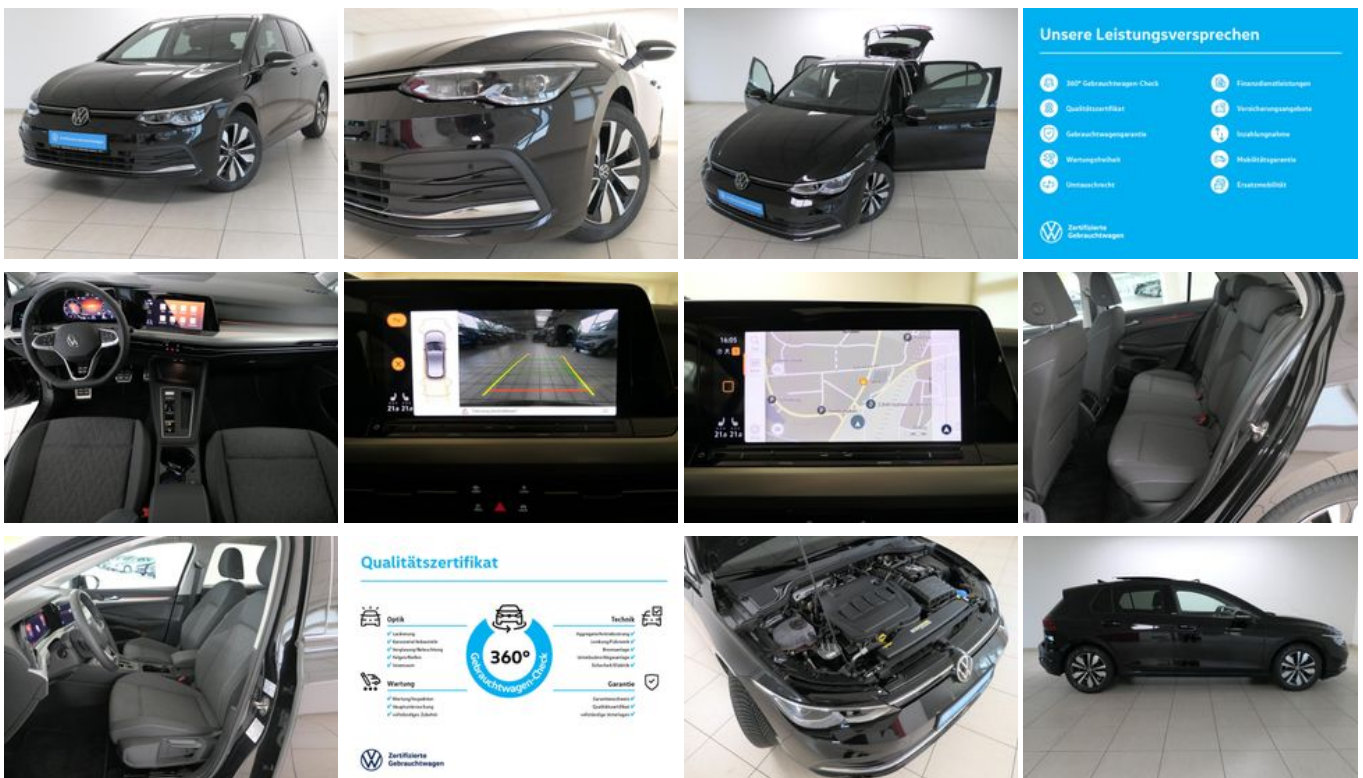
Unsere Leistungsversprechen

360° Gebrauchtwagen-Check
Qualitätszertifikat
Gebrauchtwagengarantie
Wartungsfreiheit
Umtauschrecht

Finanzdienstleistungen
Versicherungsangebote
Inzahlungnahme
Mobilitätsgarantie
Ersatzmobilität

Zertifizierte Gebrauchtwagen

16:05

21.5 21.5

21.5 21.5

Qualitätszertifikat

Optik
Lackierung
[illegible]
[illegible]
Felgen/Reifen
Innenraum

Wartung
Wartung/Inspektion
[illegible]
vollständige Zubehör

360°
Gebrauchtwagen-Check

Technik
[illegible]
Lenkung/Fahrwerk
Bremsanlage
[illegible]
Sicherheit/Elektrik

Garantie
Garantieschutz
Qualitätszertifikat
vollständige Unterlagen

Zertifizierte Gebrauchtwagen